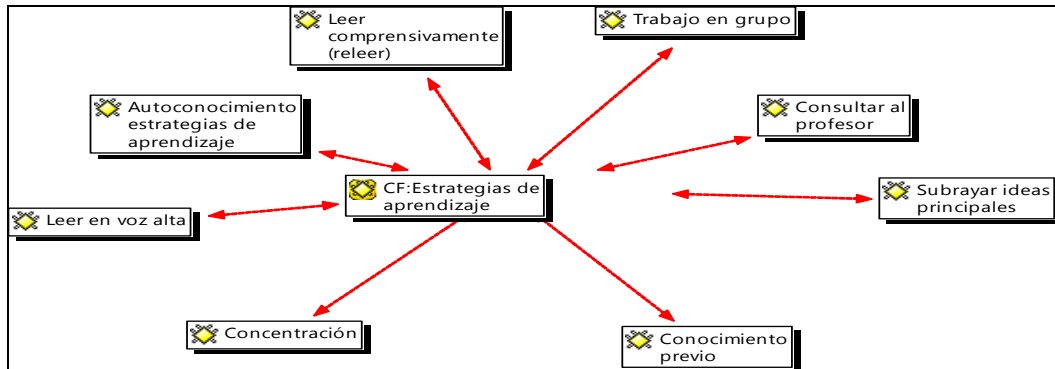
Leer comprensivamente (releer)

Trabajo en grupo

Autoconocimiento estrategias de aprendizaje

Consultar al profesor

CF:Estrategias de aprendizaje

Subrayar ideas principales

Leer en voz alta

Concentración

Conocimiento previo